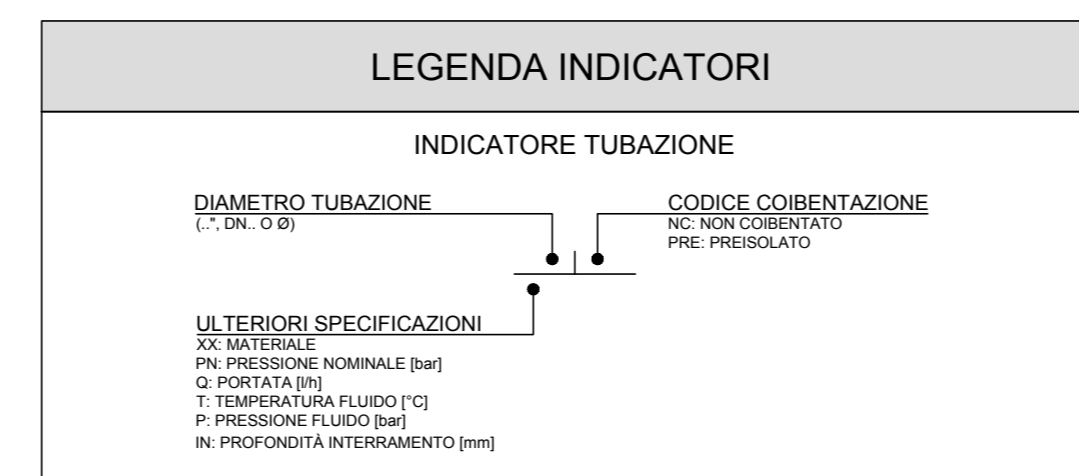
LEGENDA INDICATORI

INDICATORE TUBAZIONE

DIAMETRO TUBAZIONE
(..", DN.. O Ø)

CODICE COIBENTAZIONE
NC: NON COIBENTATO
PRE: PREISOLATO

ULTERIORI SPECIFICAZIONI
XX: MATERIALE
PN: PRESSIONE NOMINALE [bar]
Q: PORTATA [l/h]
T: TEMPERATURA FLUIDO [°C]
P: PRESSIONE FLUIDO [bar]
IN: PROFONDITÀ INTERRAMENTO [mm]